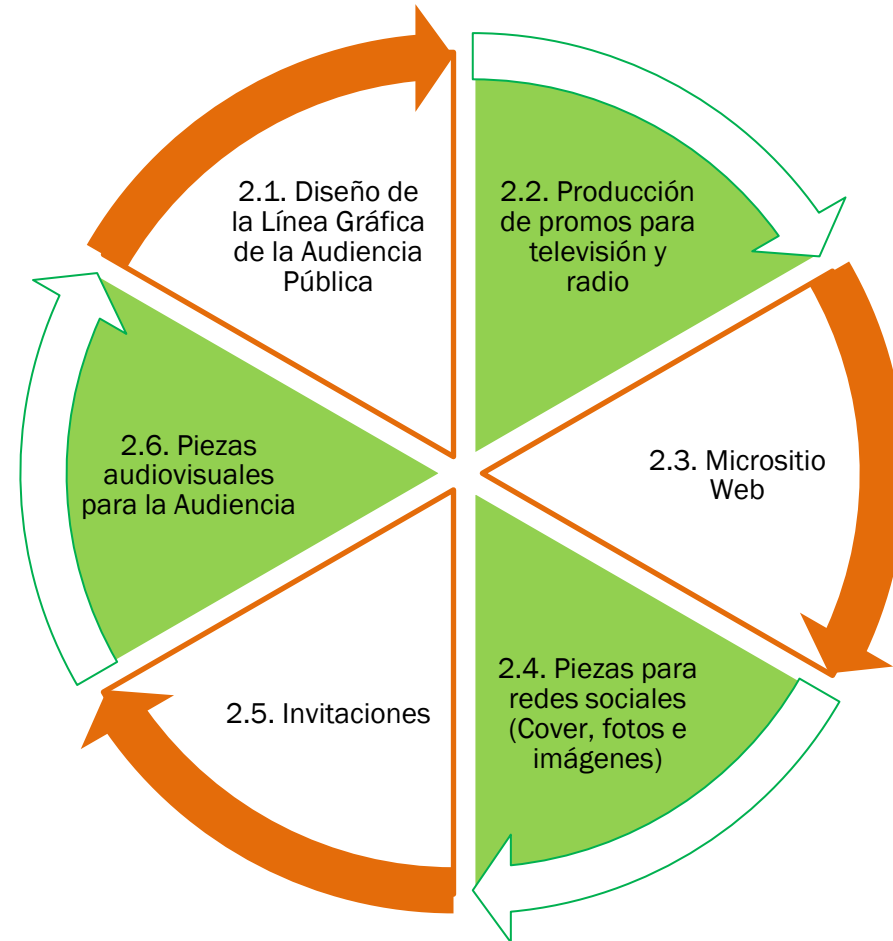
2.1. Diseño de la Línea Gráfica de la Audiencia Pública

2.2. Producción de promos para televisión y radio

2.3. Micrositio Web

2.4. Piezas para redes sociales (Cover, fotos e imágenes)

2.5. Invitaciones

2.6. Piezas audiovisuales para la Audiencia